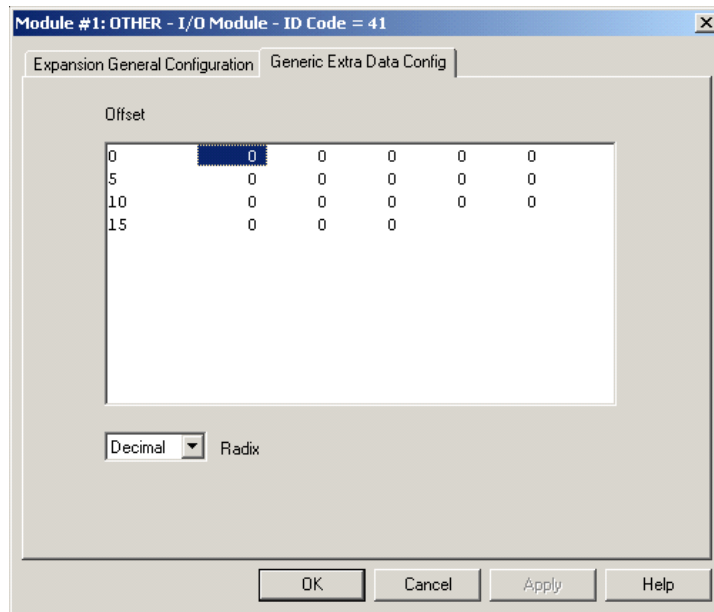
Module #1: OTHER - I/O Module - ID Code = 41

Expansion General Configuration | Generic Extra Data Config

Offset

| | | | | | |
|---|---|---|---|---|---|
| 0 | 0 | 0 | 0 | 0 | 0 |
| 5 | 0 | 0 | 0 | 0 | 0 |
| 10 | 0 | 0 | 0 | 0 | 0 |
| 15 | 0 | 0 | 0 | | |

Decimal Radix

OK Cancel Apply Help